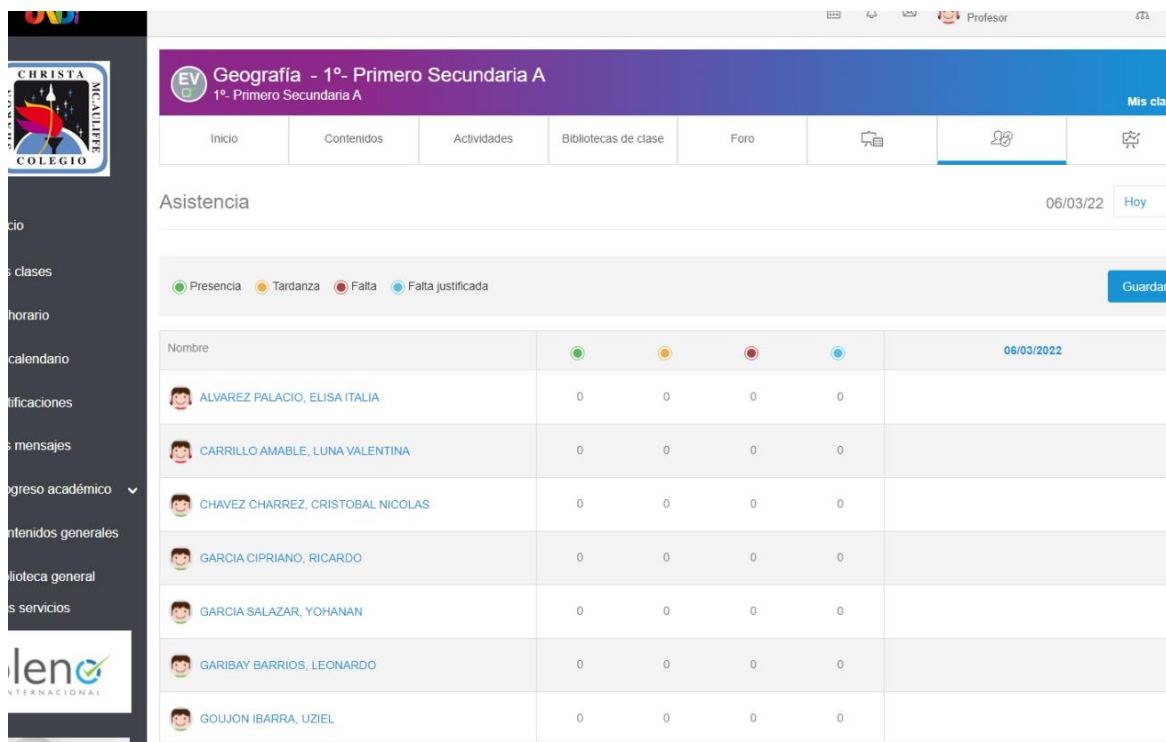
Profesor

CHRISTA MC AULIFFE COLEGIO

cio

s clases

horario

calendario

tificaciones

s mensajes

ogreso académico

ntenidos generales

lioteca general

s servicios

leno
NTERNACIONAL

EV Geografía - 1º- Primero Secundaria A
1º- Primero Secundaria A

Mis cla

| Inicio | Contenidos | Actividades | Bibliotecas de clase | Foro |
|---|---|---|---|---|

Asistencia

06/03/22 Hoy

Presencia Tardanza Falta Falta justificada

Guardar

| Nombre | | | | | 06/03/2022 |
|---|---|---|---|---|---|
| ALVAREZ PALACIO, ELISA ITALIA | 0 | 0 | 0 | 0 | |
| CARRILLO AMABLE, LUNA VALENTINA | 0 | 0 | 0 | 0 | |
| CHAVEZ CHARREZ, CRISTOBAL NICOLAS | 0 | 0 | 0 | 0 | |
| GARCIA CIPRIANO, RICARDO | 0 | 0 | 0 | 0 | |
| GARCIA SALAZAR, YOHANAN | 0 | 0 | 0 | 0 | |
| GARIBAY BARRIOS, LEONARDO | 0 | 0 | 0 | 0 | |
| GOUJON IBARRA, UZIEL | 0 | 0 | 0 | 0 | |